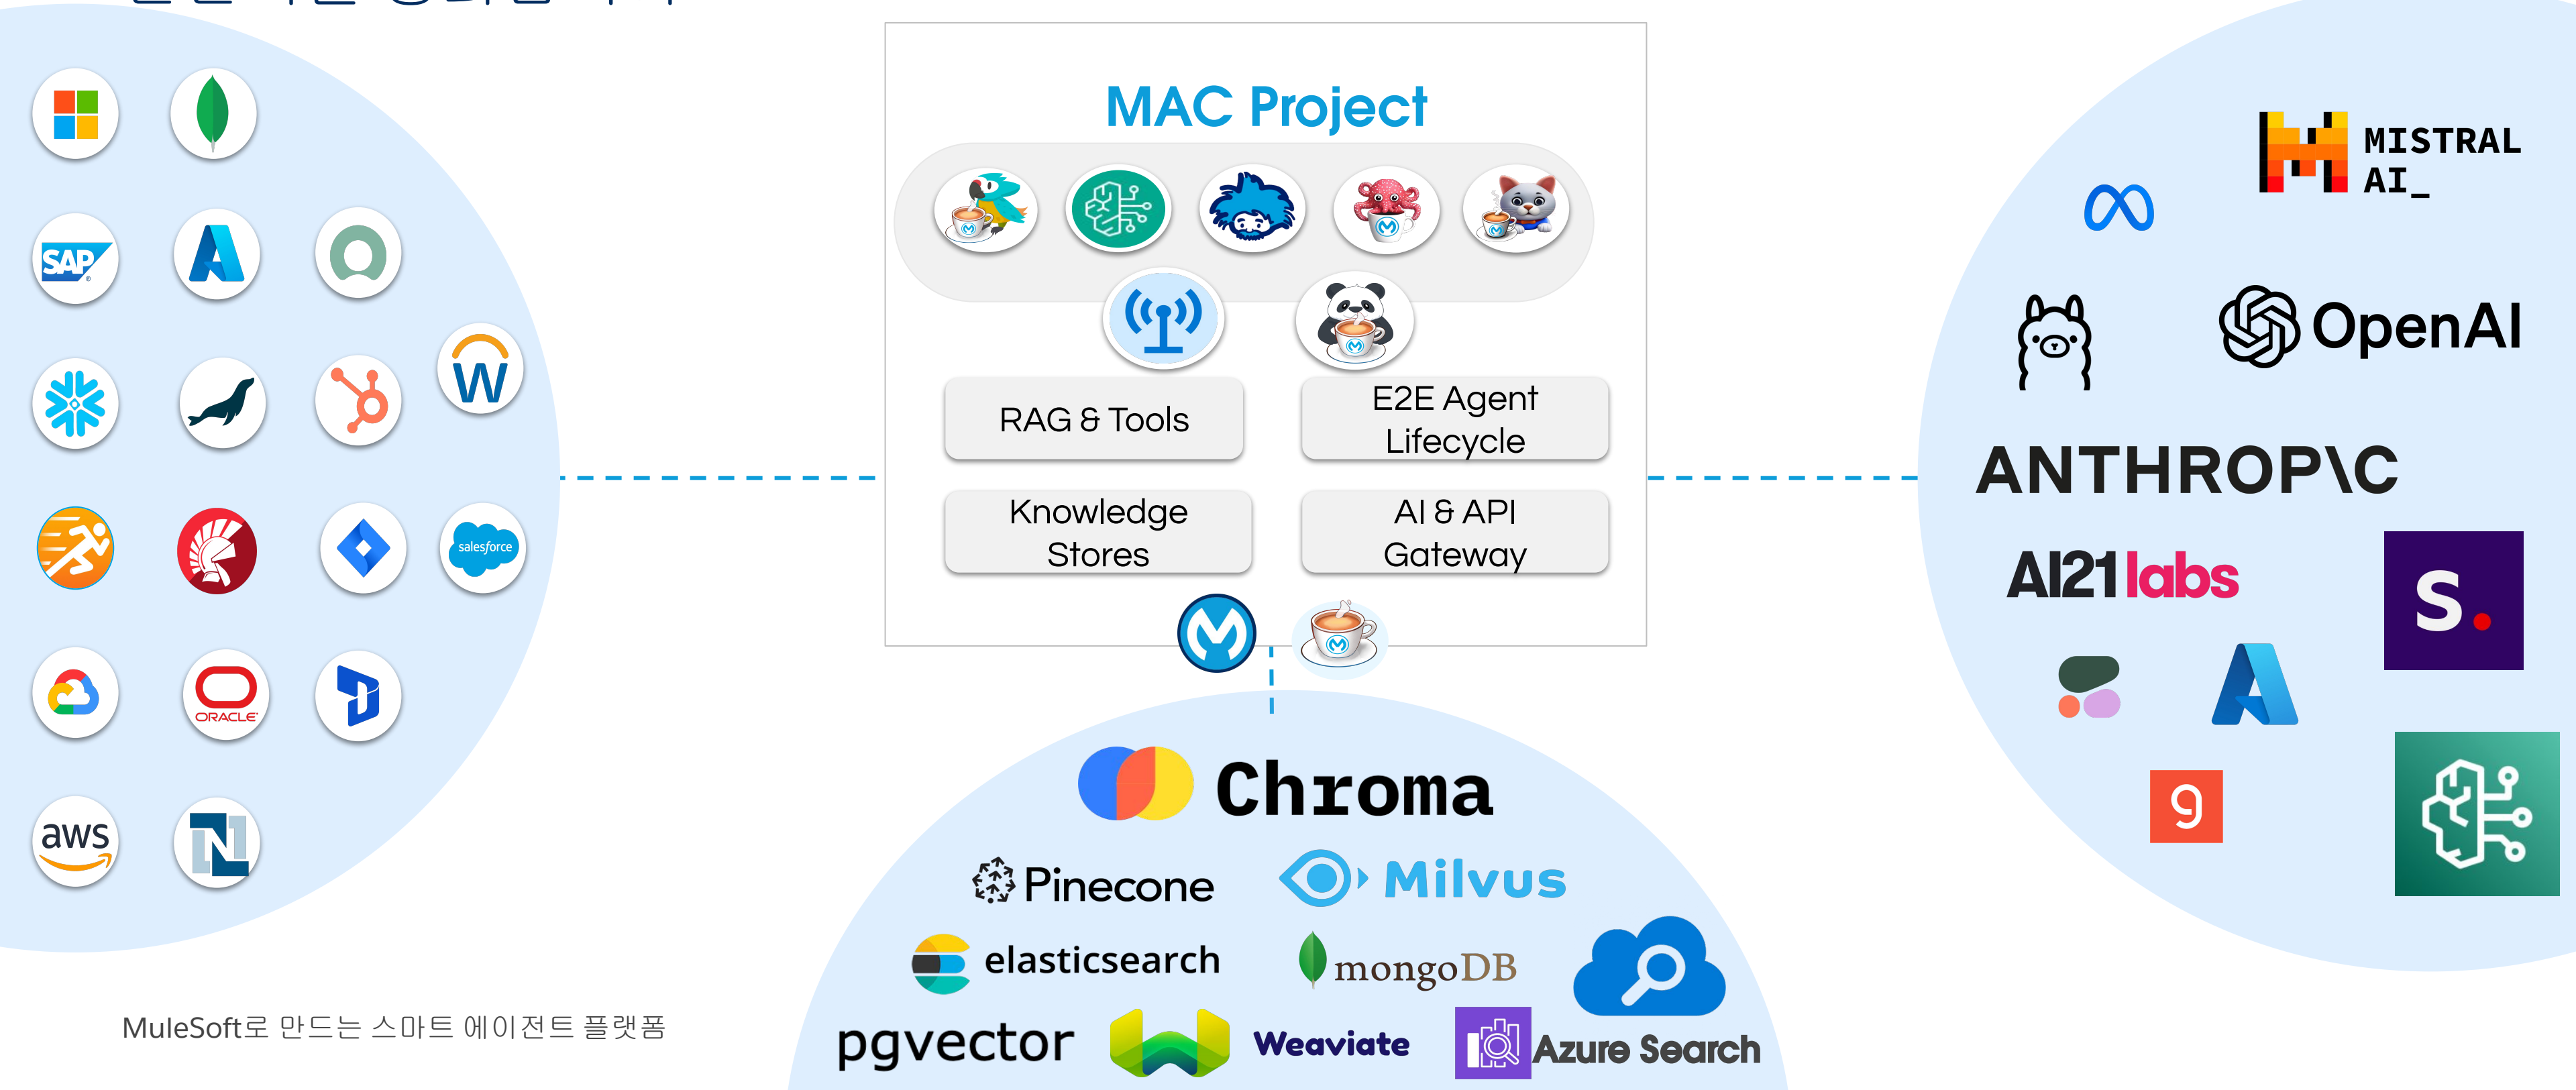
MAC Project

RAG & Tools

E2E Agent Lifecycle

Knowledge Stores

AI & API Gateway

SAP

W

salesforce

ORACLE

aws

MISTRAL AI_

OpenAI

ANTHROP\C

AI21 labs

S.

Chroma

Pinecone

Milvus

elasticsearch

mongoDB

pgvector

Weaviate

Azure Search

MuleSoft로 만드는 스마트 에이전트 플랫폼